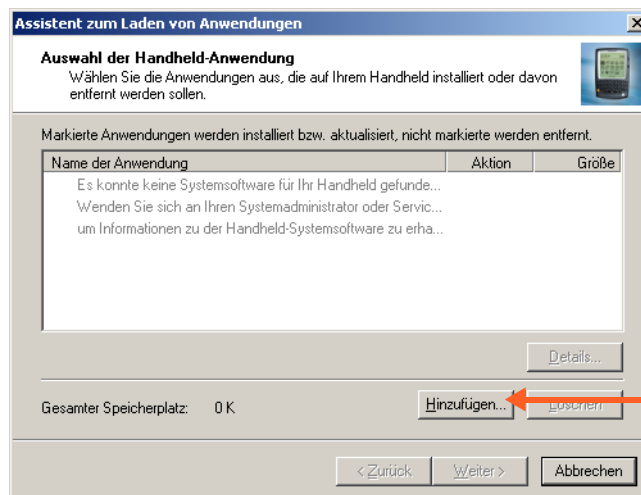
Assistent zum Laden von Anwendungen

Auswahl der Handheld-Anwendung
Wählen Sie die Anwendungen aus, die auf Ihrem Handheld installiert oder davon entfernt werden sollen.

Markierte Anwendungen werden installiert bzw. aktualisiert, nicht markierte werden entfernt.

| Name der Anwendung | Aktion | Größe |
|---|---|---|
| Es konnte keine Systemsoftware für Ihr Handheld gefunde... | | |
| Wenden Sie sich an Ihren Systemadministrator oder Servic... | | |
| um Informationen zu der Handheld-Systemsoftware zu erha... | | |

Details...

Gesamter Speicherplatz: 0 K

Hinzufügen... Löschen

< Zurück Weiter > Abbrechen